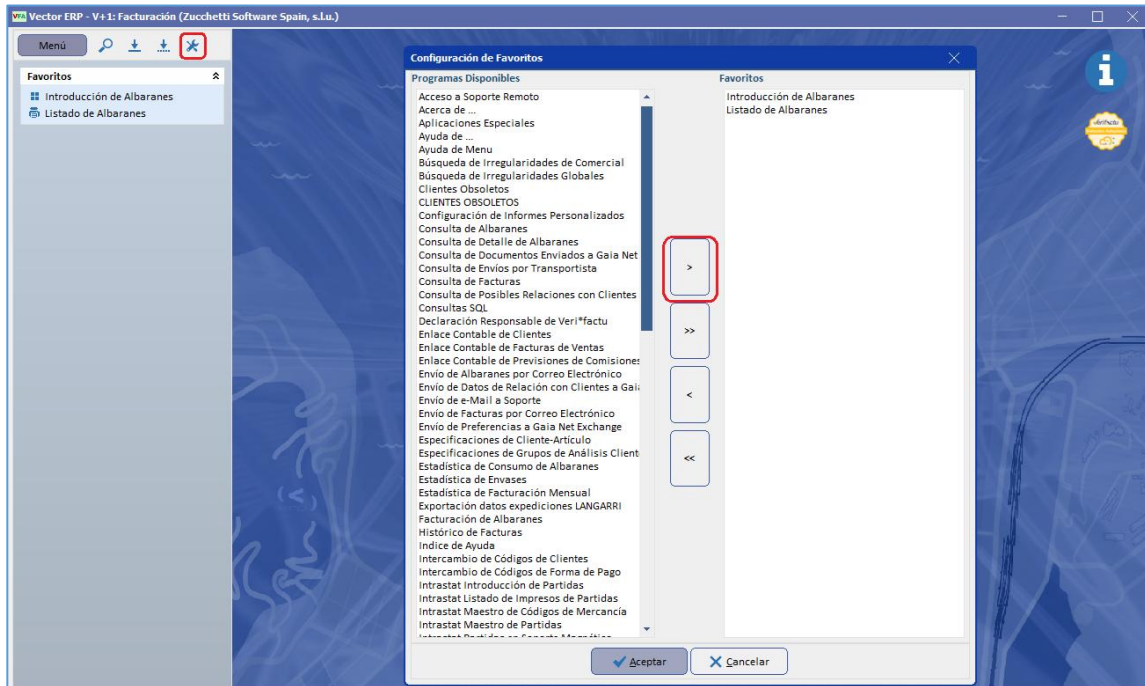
Vector ERP - V+1: Facturación (Zucchetti Software Spain, s.l.u.)

Menú

Favoritos
Introducción de Albaranes
Listado de Albaranes

Configuración de Favoritos

Programas Disponibles
Acceso a Soporte Remoto
Acerca de ...
Aplicaciones Especiales
Ayuda de ...
Ayuda de Menu
Búsqueda de Irregularidades de Comercial
Búsqueda de Irregularidades Globales
Clientes Obsoletos
CLIENTES OBSOLETOS
Configuración de Informes Personalizados
Consulta de Albaranes
Consulta de Detalle de Albaranes
Consulta de Documentos Enviados a Gaia Net
Consulta de Envíos por Transportista
Consulta de Facturas
Consulta de Posibles Relaciones con Clientes
Consultas SQL
Declaración Responsable de Veri*factu
Enlace Contable de Clientes
Enlace Contable de Facturas de Ventas
Enlace Contable de Previsiones de Comisiones
Envío de Albaranes por Correo Electrónico
Envío de Datos de Relación con Clientes a Gai
Envío de e-Mail a Soporte
Envío de Facturas por Correo Electrónico
Envío de Preferencias a Gaia Net Exchange
Especificaciones de Cliente-Artículo
Especificaciones de Grupos de Análisis Client
Estadística de Consumo de Albaranes
Estadística de Envases
Estadística de Facturación Mensual
Exportación datos expediciones LANGARRI
Facturación de Albaranes
Histórico de Facturas
Indice de Ayuda
Intercambio de Códigos de Clientes
Intercambio de Códigos de Forma de Pago
Intrastat Introducción de Partidas
Intrastat Listado de Impresos de Partidas
Intrastat Maestro de Códigos de Mercancía
Intrastat Maestro de Partidas
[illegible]

>
>>
<
<<

Favoritos
Introducción de Albaranes
Listado de Albaranes

Aceptar
Cancelar

Verifactu